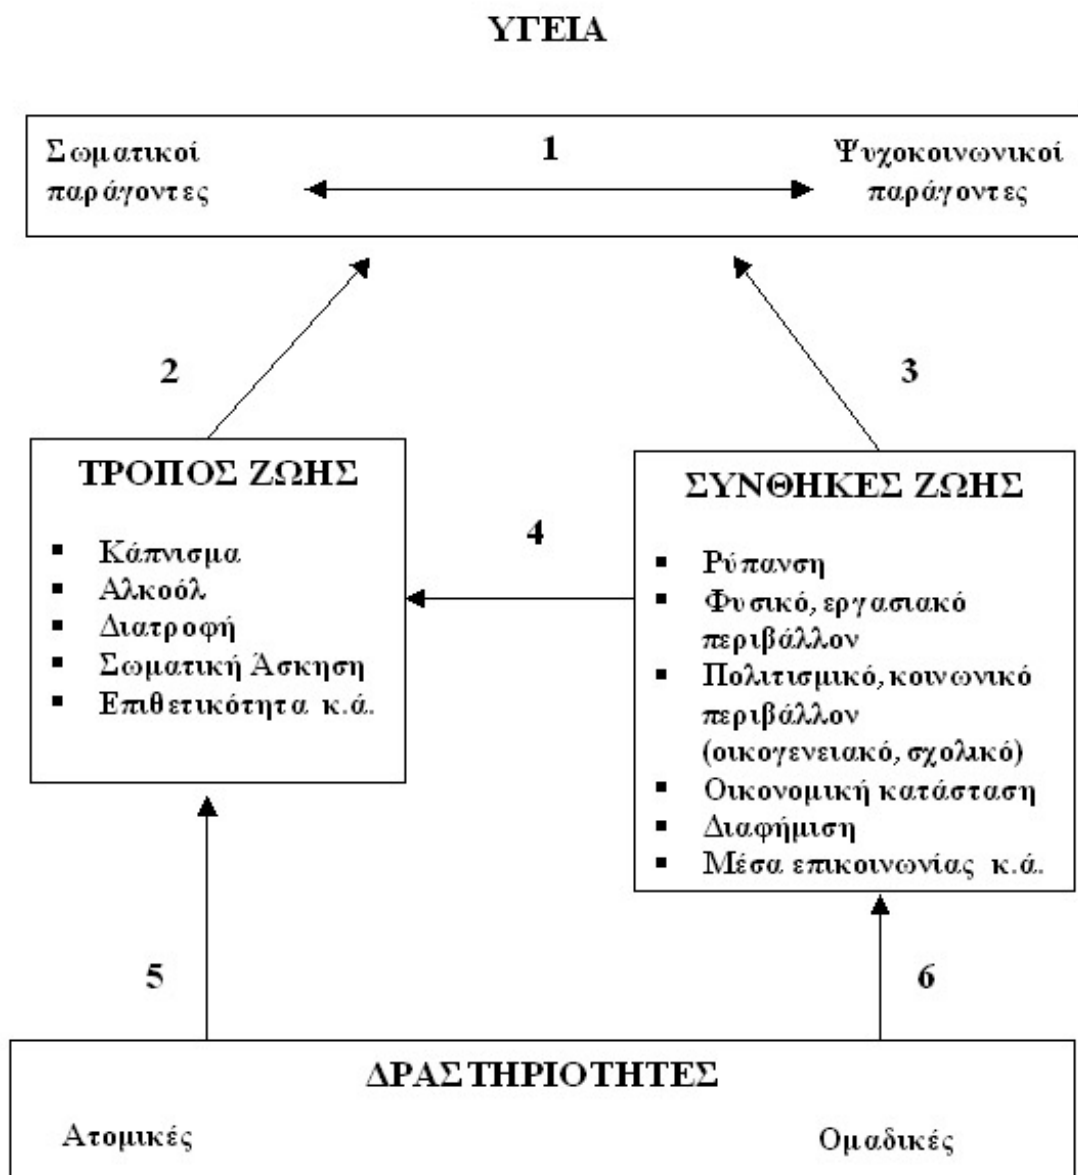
ΥΓΕΙΑ

Σωματικοί παράγοντες

1

Ψυχοκοινωνικοί παράγοντες

2

3

ΤΡΟΠΟΣ ΖΩΗΣ

- Κάπνισμα
- Αλκοόλ
- Διατροφή
- Σωματική Άσκηση
- Επιθετικότητα κ.ά.

4

ΣΥΝΘΗΚΕΣ ΖΩΗΣ

- Ρύπανση
- Φυσικό, εργασιακό περιβάλλον
- Πολιτισμικό, κοινωνικό περιβάλλον (οικογενειακό, σχολικό)
- Οικονομική κατάσταση
- Διαφήμιση
- Μέσα επικοινωνίας κ.ά.

5

6

ΔΡΑΣΤΗΡΙΟΤΗΤΕΣ

Ατομικές

Ομαδικές